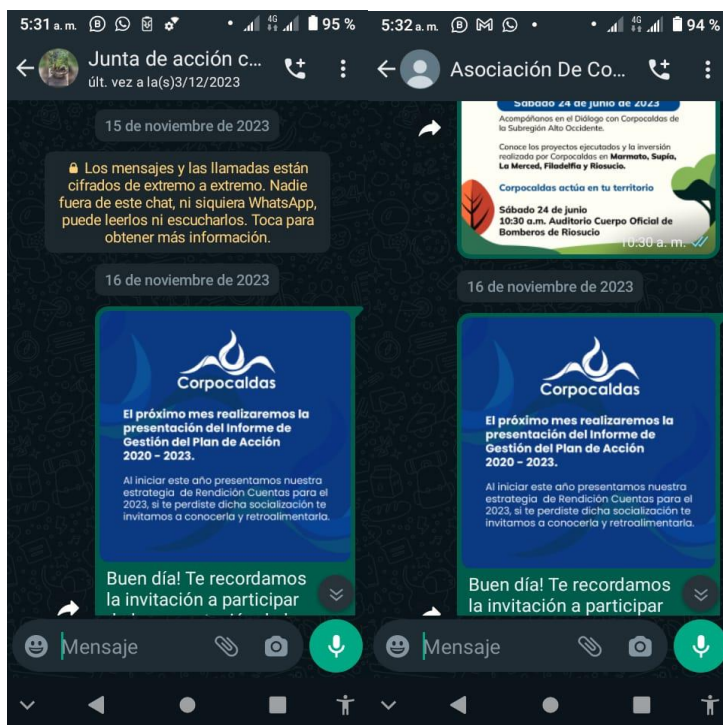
5:31 a. m. 95 %

Junta de acción c...
últ. vez a la(s)3/12/2023

15 de noviembre de 2023

🔒 Los mensajes y las llamadas están cifrados de extremo a extremo. Nadie fuera de este chat, ni siquiera WhatsApp, puede leerlos ni escucharlos. Toca para obtener más información.

16 de noviembre de 2023

Corpocaldas

El próximo mes realizaremos la presentación del Informe de Gestión del Plan de Acción 2020 - 2023.

Al iniciar este año presentamos nuestra estrategia de Rendición Cuentas para el 2023, si te perdiste dicha socialización te invitamos a conocerla y retroalimentarla.

Buen día! Te recordamos la invitación a participar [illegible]

Mensaje

5:32 a. m. 94 %

Asociación De Co...

Sábado 24 de junio de 2023

Acompáñanos en el Diálogo con Corpocaldas de la Subregión Alto Occidente.

Conoce los proyectos ejecutados y la inversión realizada por Corpocaldas en Marmato, Supía, La Merced, Filadelfia y Riosucio.

Corpocaldas actúa en tu territorio

Sábado 24 de junio
10:30 a.m. Auditorio Cuerpo Oficial de Bomberos de Riosucio

10:30 a. m.

16 de noviembre de 2023

Corpocaldas

El próximo mes realizaremos la presentación del Informe de Gestión del Plan de Acción 2020 - 2023.

Al iniciar este año presentamos nuestra estrategia de Rendición Cuentas para el 2023, si te perdiste dicha socialización te invitamos a conocerla y retroalimentarla.

Buen día! Te recordamos la invitación a participar

Mensaje